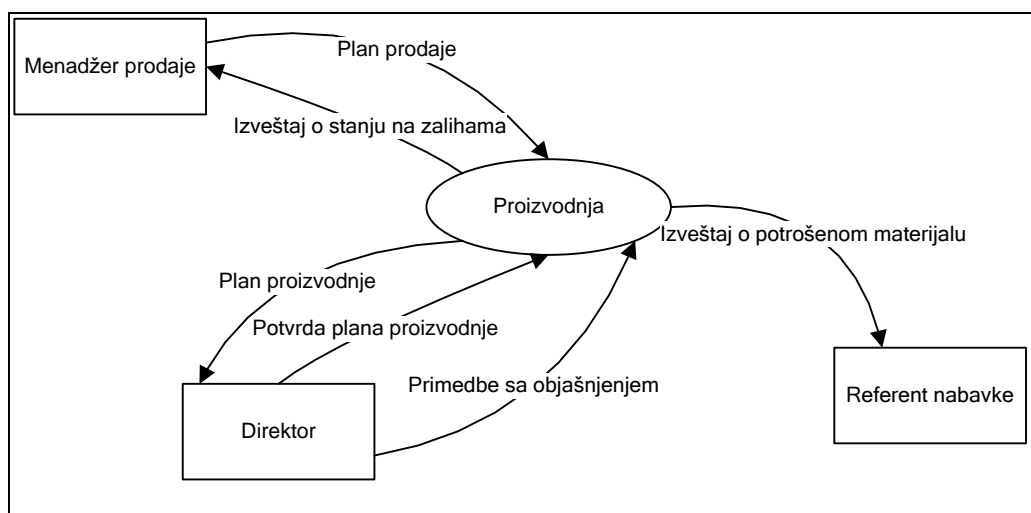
Menadžer prodaje

Plan prodaje

Izveštaj o stanju na zalihama

Proizvodnja

Izveštaj o potrošenom materijalu

Plan proizvodnje

Potvrda plana proizvodnje

Primedbe sa objašnjenjem

Referent nabavke

Direktor